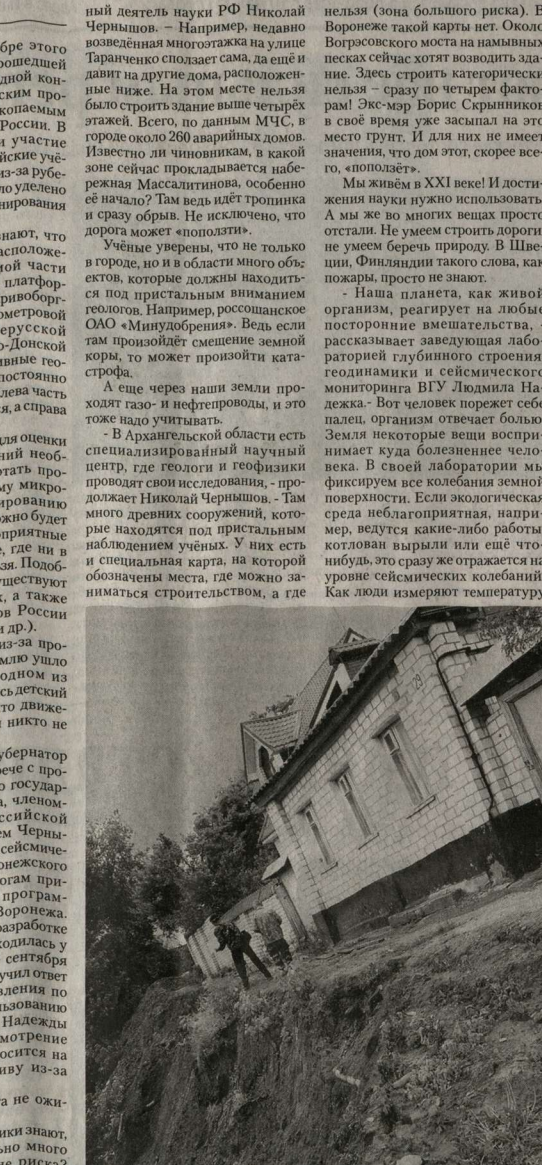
бре этого
рошедший
дной кон-
ским про-
копаемым
России. В
и участие
йские учё-
из-за рубе-
по уделено
нирования

ают, что
асположе-
ной части
платфор-
ривоборг-
ометровой
ерусской
-Донской
ивные гео-
остоянно
лева часть
, а справа

для оценки
ний необ-
отать про-
му микро-
ированию
жно будет
приятные
е, где ни в
ия. Подоб-
уществуют
, а также
в России
и др.).

из-за про-
млю ушло
одном из
сь детский
то движе-
никто не

убернатор
рече с про-
о государ-
а, членом-
ссийской
м Черны-
сейсмиче-
онежского
рограм при-
програм-
Воронежа.
разработке
ходилась у
сентября
учил ответ
вления по
зованию
Надежды
смотрение
осится на
иву из-за

а не ожи-

ики знают,
оно много
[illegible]

ный деятель науки РФ Николай Чернышов. – Например, недавно возведённая многоэтажка на улице Таранченко сползает сама, да ещё и давит на другие дома, расположенные ниже. На этом месте нельзя было строить здание выше четырёх этажей. Всего, по данным МЧС, в городе около 260 аварийных домов. Известно ли чиновникам, в какой зоне сейчас прокладывается набережная Массалитинова, особенно её начало? Там ведь идёт тропинка и сразу обрыв. Не исключено, что дорога может «поползти».

Учёные уверены, что не только в городе, но и в области много объектов, которые должны находиться под пристальным вниманием геологов. Например, россошанское ОАО «Минудобрения». Ведь если там произойдёт смещение земной коры, то может произойти катастрофа.

А еще через наши земли проходят газо- и нефтепроводы, и это тоже надо учитывать.

- В Архангельской области есть специализированный научный центр, где геологи и геофизики проводят свои исследования, - продолжает Николай Чернышов. - Там много древних сооружений, которые находятся под пристальным наблюдением учёных. У них есть и специальная карта, на которой обозначены места, где можно заниматься строительством, а где

нельзя (зона большого риска). В Воронеже такой карты нет. Около Вогрэсовского моста на намывных песках сейчас хотят возводить здание. Здесь строить категорически нельзя – сразу по четырем факторам! Экс-мэр Борис Скрынников в своё время уже засыпал на это место грунт. И для них не имеет значения, что дом этот, скорее всего, «поползёт».

Мы живём в XXI веке! И достижения науки нужно использовать. А мы же во многих вещах просто отстали. Не умеем строить дороги, не умеем беречь природу. В Швеции, Финляндии такого слова, как пожары, просто не знают.

- Наша планета, как живой организм, реагирует на любые посторонние вмешательства, - рассказывает заведующая лабораторией глубинного строения геодинамики и сейсмического мониторинга ВГУ Людмила Надежка.- Вот человек порежет себе палец, организм отвечает болью. Земля некоторые вещи воспринимает куда болезненнее человека. В своей лаборатории мы фиксируем все колебания земной поверхности. Если экологическая среда неблагоприятная, например, ведутся какие-либо работы, котлован вырыли или ещё что-нибудь, это сразу же отражается на уровне сейсмических колебаний. Как люди измеряют температуру